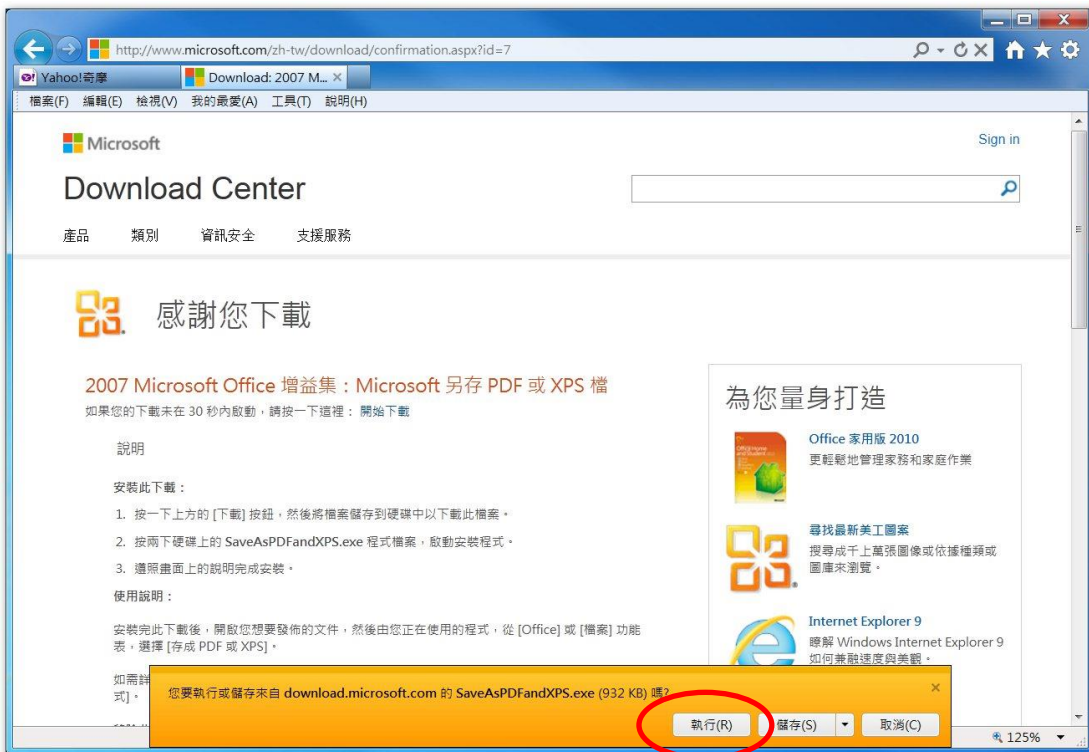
http://www.microsoft.com/zh-tw/download/confirmation.aspx?id=7

Yahoo!奇摩

Download: 2007 M...

檔案(F) 編輯(E) 檢視(V) 我的最愛(A) 工具(T) 說明(H)

Microsoft

Sign in

Download Center

產品 類別 資訊安全 支援服務

感謝您下載

2007 Microsoft Office 增益集：Microsoft 另存 PDF 或 XPS 檔

如果您的下載未在 30 秒內啟動，請按一下這裡： 開始下載

說明

安裝此下載：

1. 按一下上方的 [下載] 按鈕，然後將檔案儲存到硬碟中以下載此檔案。

2. 按兩下硬碟上的 SaveAsPDFandXPS.exe 程式檔案，啟動安裝程式。

3. 遵照畫面上的說明完成安裝。

使用說明：

安裝完此下載後，開啟您想要發佈的文件，然後由您正在使用的程式，從 [Office] 或 [檔案] 功能表，選擇 [存成 PDF 或 XPS]。

如需詳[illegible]
式]。

為您量身打造

Office 家用版 2010

更輕鬆地管理家務和家庭作業

尋找最新美工圖案

搜尋成千上萬張圖像或依據種類或圖庫來瀏覽。

Internet Explorer 9

瞭解 Windows Internet Explorer 9 如何兼顧速度與美觀。

您要執行或儲存來自 download.microsoft.com 的 SaveAsPDFandXPS.exe (932 KB) 嗎?

執行(R) 儲存(S) 取消(C)

125%